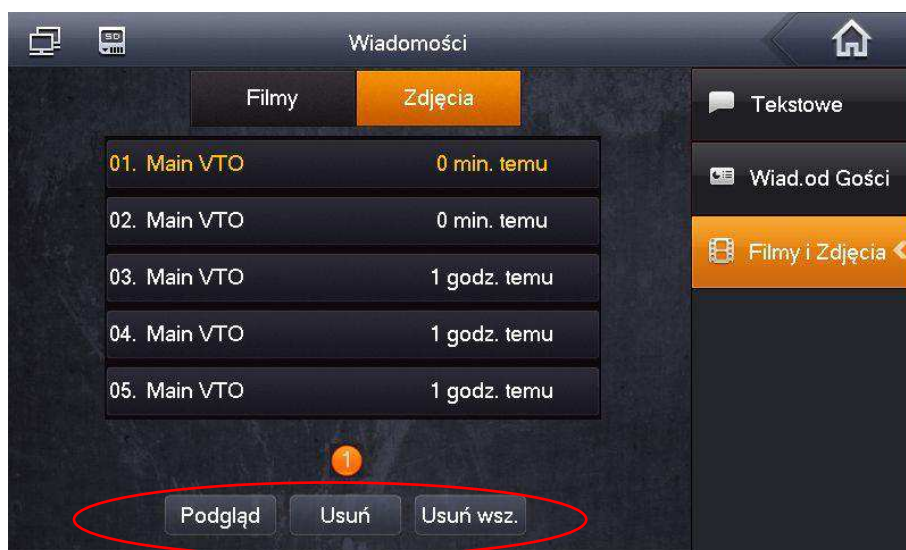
SD

Wiadomości

Filmy

Zdjęcia

01. Main VTO 0 min. temu

02. Main VTO 0 min. temu

03. Main VTO 1 godz. temu

04. Main VTO 1 godz. temu

05. Main VTO 1 godz. temu

1

Podgląd

Usuń

Usuń wsz.

Tekstowe

Wiad.od Gości

Filmy i Zdjęcia